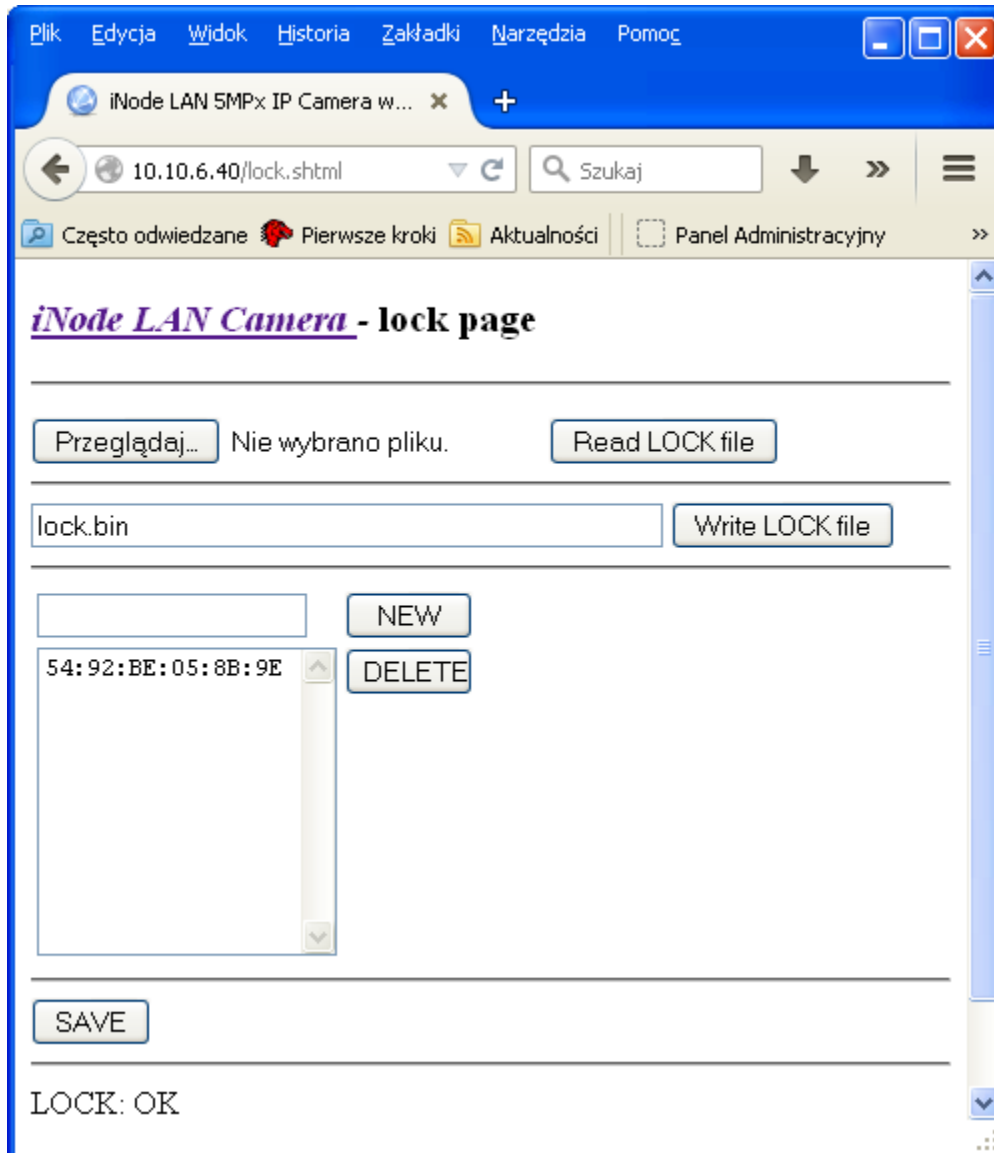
Plik Edycja Widok Historia Zakładki Narzędzia Pomoc

iNode LAN 5MPx IP Camera w...

10.10.6.40/lock.shtml

Szukaj

Często odwiedzane Pierwsze kroki Aktualności Panel Administracyjny

iNode LAN Camera - lock page

Przeglądaj... Nie wybrano pliku. Read LOCK file

lock.bin Write LOCK file

NEW

54:92:BE:05:8B:9E

DELETE

SAVE

LOCK: OK